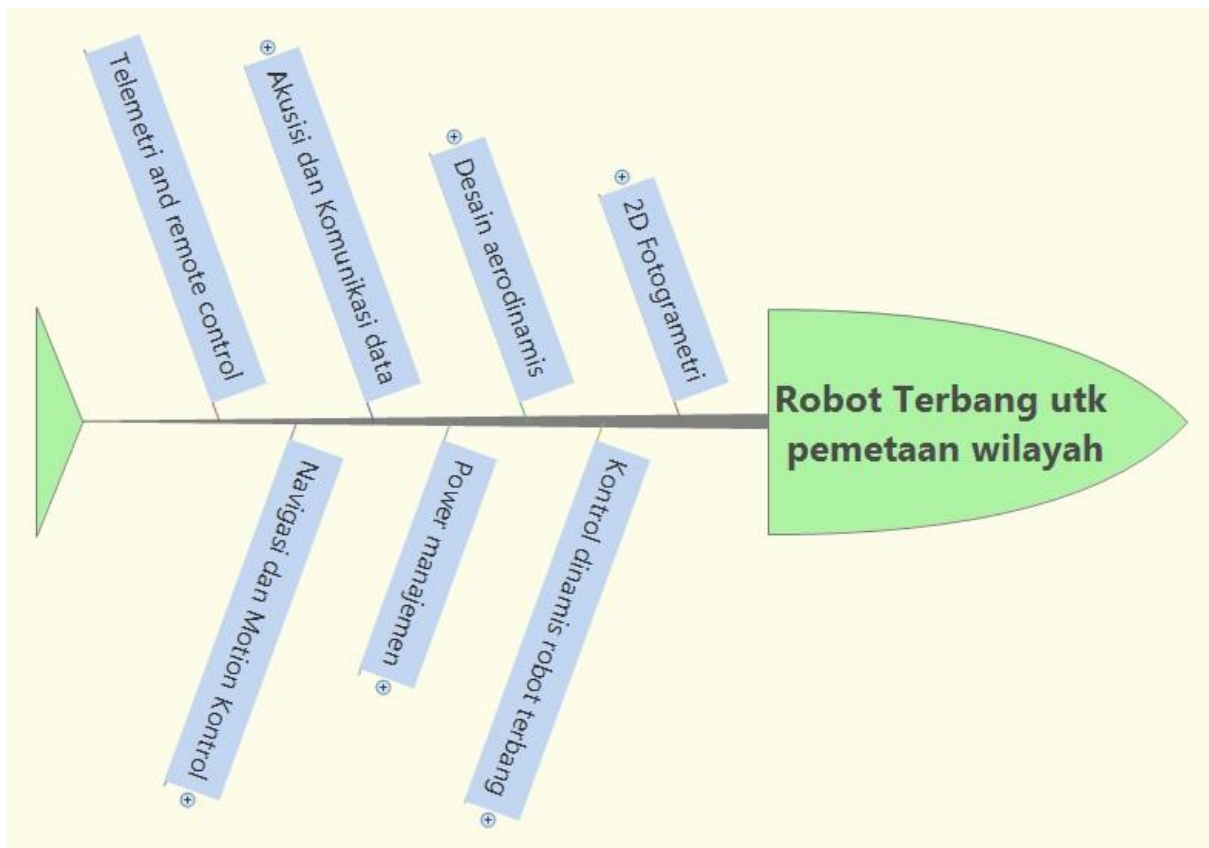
Telemetri and remote control

Akusisi dan Komunikasi data

Desain aerodinamis

2D Fotogrametri

Robot Terbang utk pemetaan wilayah

Navigasi dan Motion Kontrol

Power manajemen

Kontrol dinamis robot terbang